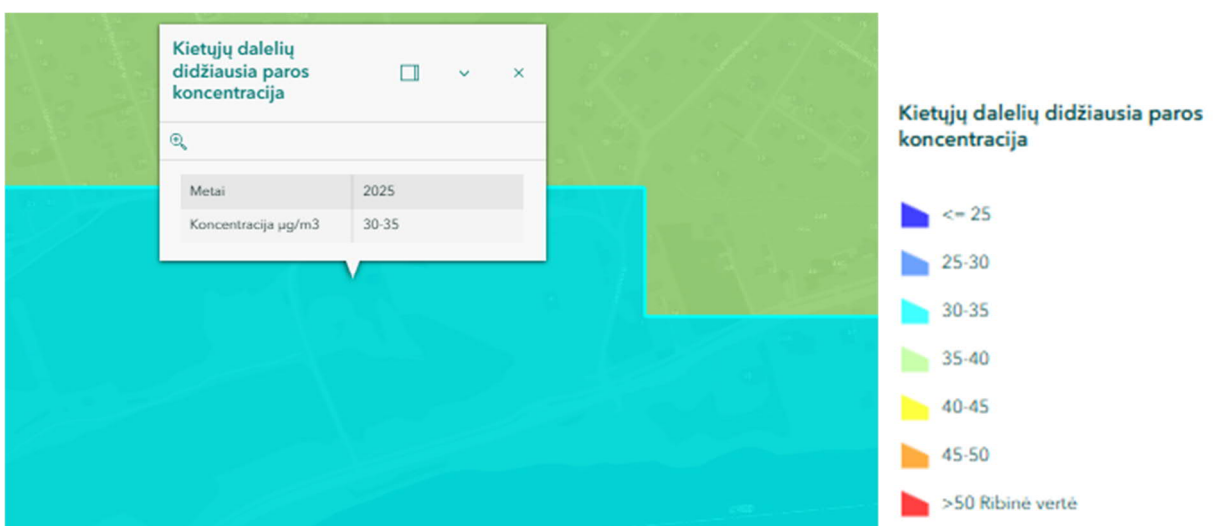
Kietųjų dalelių didžiausia paros koncentracija

| Metai | 2025 |
|---|---|
| Koncentracija µg/m3 | 30-35 |

Kietųjų dalelių didžiausia paros koncentracija

<= 25

25-30

30-35

35-40

40-45

45-50

>50 Ribinė vertė